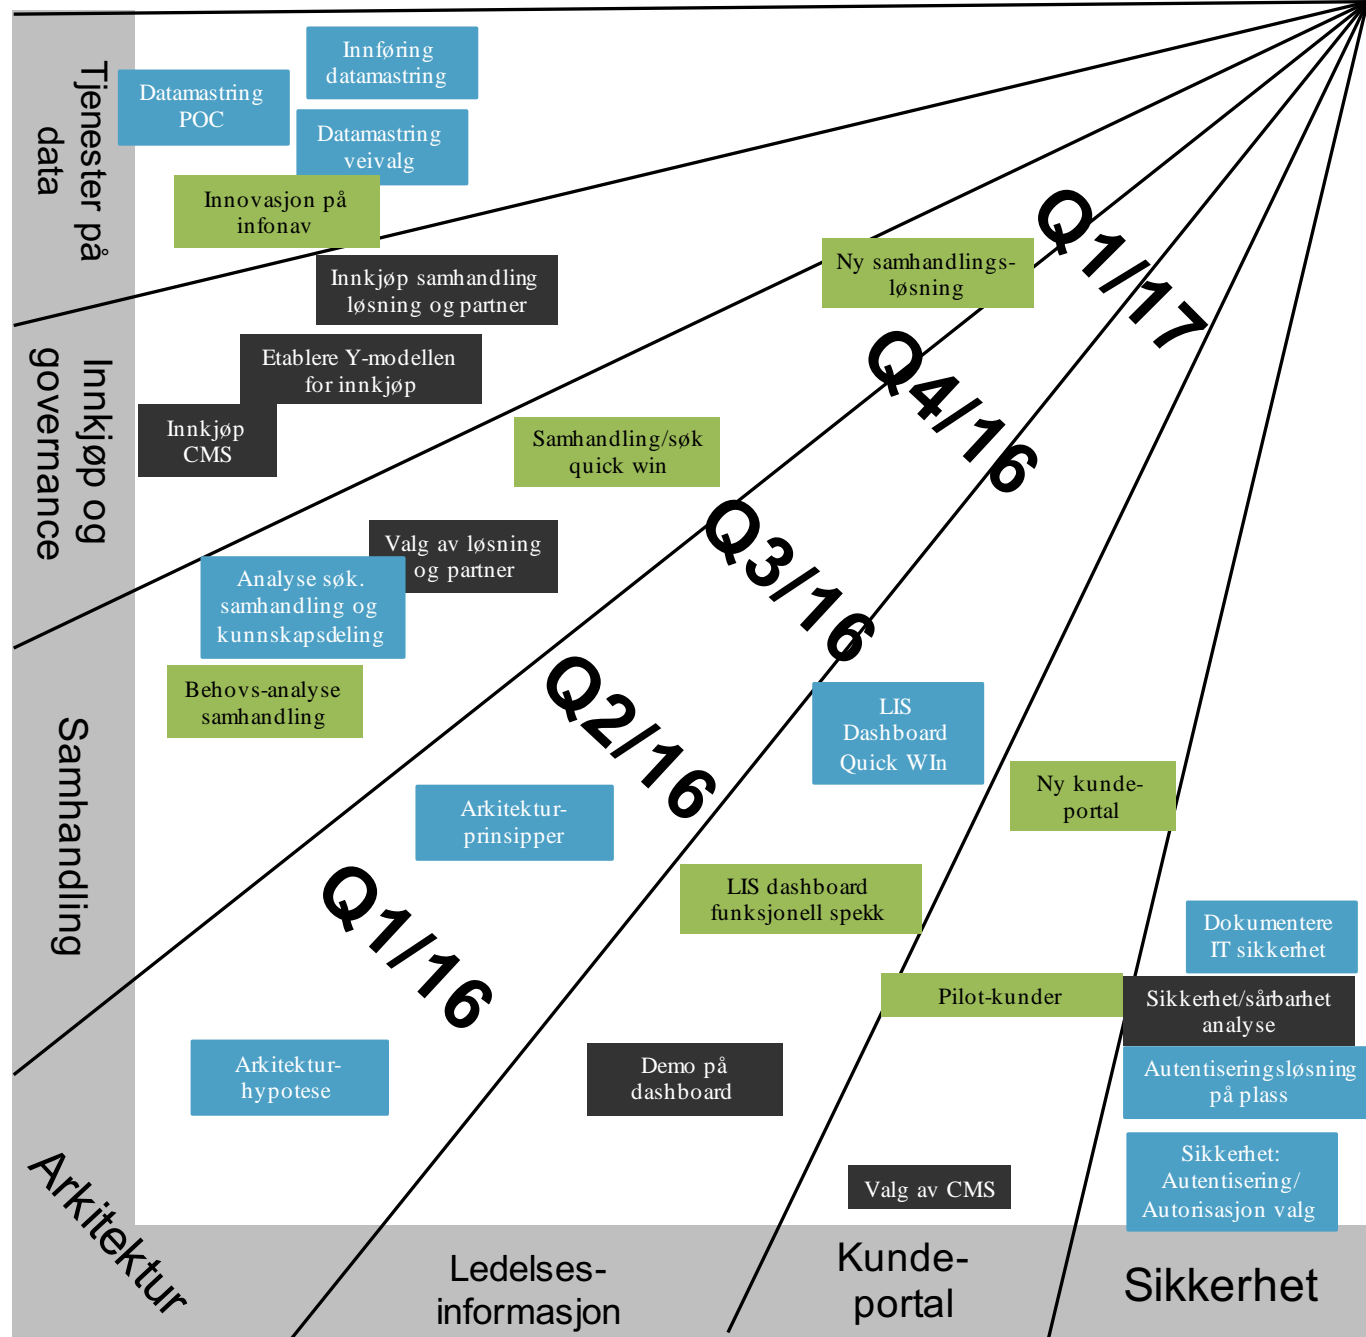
Tjenester på data

Innføring datamastring

Datamastring POC

Datamastring veivalg

Innovasjon på infonav

Q1/17

Ny samhandlingsløsning

Innkjøp samhandling løsning og partner

Innkjøp og governance

Etablere Y-modellen for innkjøp

Innkjøp CMS

Q4/16

Samhandling/søk quick win

Q3/16

Valg av løsning og partner

Analyse søk. samhandling og kunnskapsdeling

Behovs-analyse samhandling

Q2/16

Samhandling

LIS Dashboard Quick WIn

Ny kundeportal

Arkitekturprinsipper

LIS dashboard funksjonell spekk

Q1/16

Dokumentere IT sikkerhet

Pilot-kunder

Sikkerhet/sårbarhet analyse

Autentiseringsløsning på plass

Arkitekturhypotese

Demo på dashboard

Sikkerhet: Autentisering/ Autorisasjon valg

Valg av CMS

Arkitektur

Ledelsesinformasjon

Kundeportal

Sikkerhet